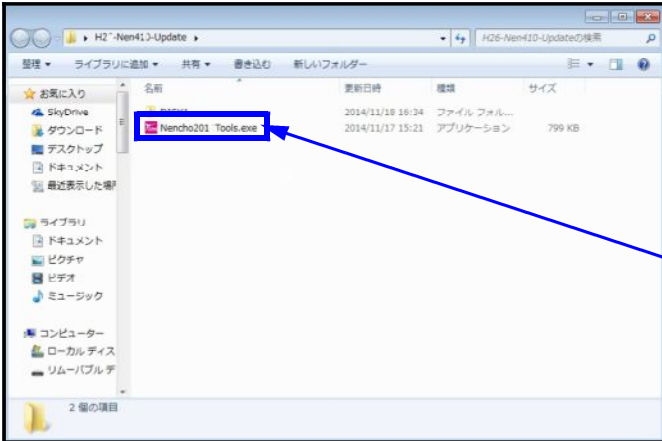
▸ H2‾-Nen41ͻ-Update ▸

H26-Nen410-Updateの検索

整理 ▾ ライブラリに追加 ▾ 共有 ▾ 書き込む 新しいフォルダー

お気に入り
SkyDrive
ダウンロード
デスクトップ
ドキュメント
最近表示した場所

ライブラリ
ドキュメント
ピクチャ
ビデオ
ミュージック

コンピューター
ローカル ディス
リムーバブル デ

| 名前 | 更新日時 | 種類 | サイズ |
|---|---|---|---|
| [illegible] | 2014/11/18 16:34 | ファイル フォル... | |
| Nencho201 Tools.exe | 2014/11/17 15:21 | アプリケーション | 799 KB |

2 個の項目